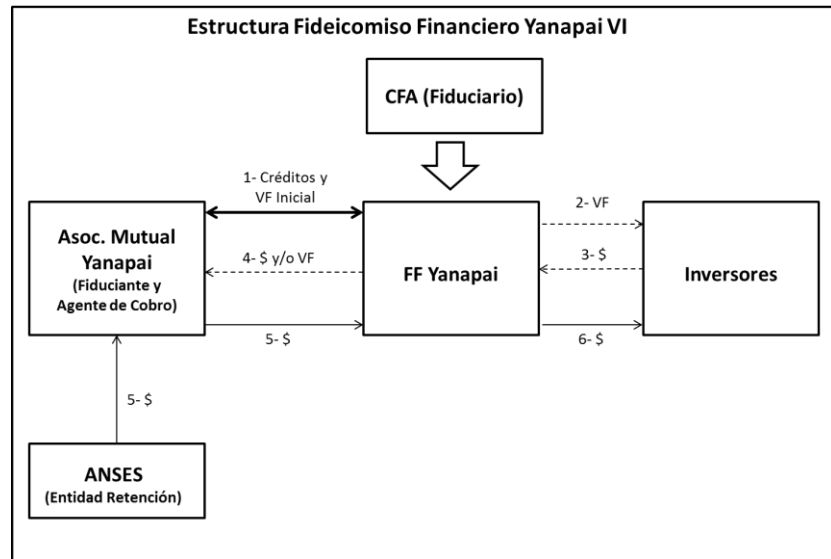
Estructura Fideicomiso Financiero Yanapai VI

CFA (Fiduciario)

1- Créditos y VF Inicial

Asoc. Mutual Yanapai (Fiduciante y Agente de Cobro)

4- $ y/o VF

5- $

FF Yanapai

2- VF

3- $

6- $

Inversores

5- $

ANSES (Entidad Retención)